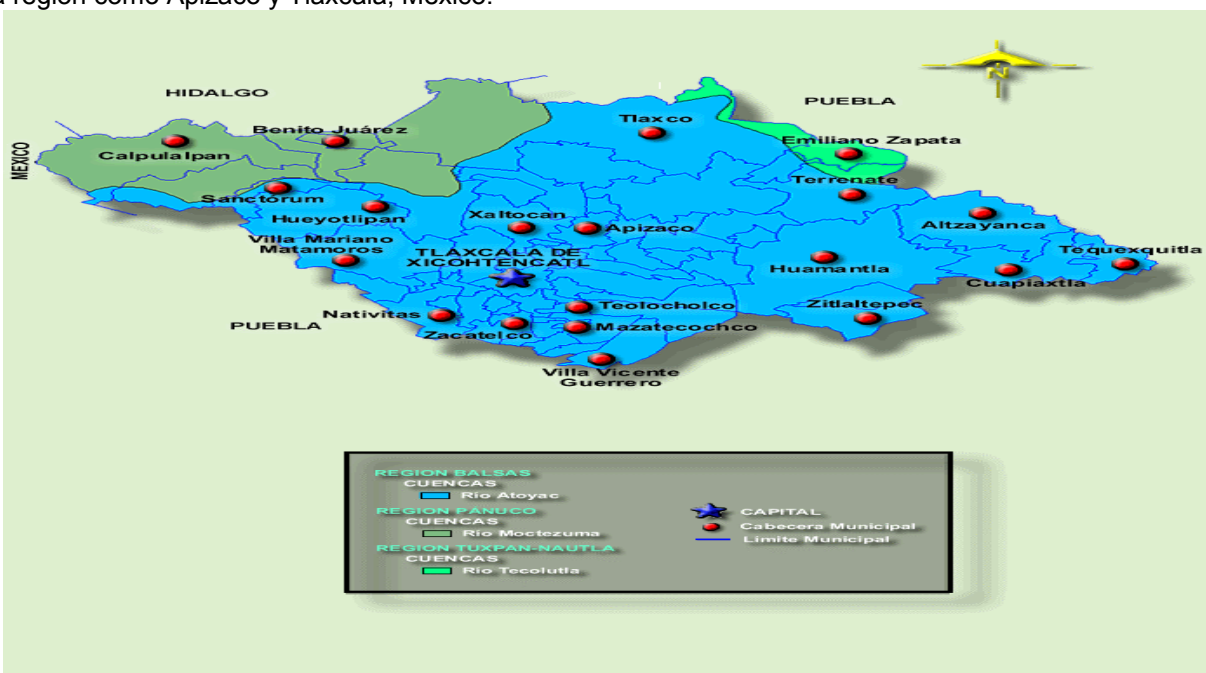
a región como Apizaco y Tlaxcala, México.

HIDALGO
PUEBLA
N
MEXICO
Benito Juárez
Calpulalpan
Tlaxco
Emiliano Zapata
Terrenate
Sanctorum
Hueyotlipan
Xaltocan
Apizaco
Altzayanca
Villa Mariano Matamoros
TLAXCALA DE XICOHTENCATL
Huamantla
Tequexquitla
Cuapiaxtla
Teolocholco
Zitlaltepec
Nativitas
PUEBLA
Zacatelco
Mazatecochco
Villa Vicente Guerrero

REGION BALSAS
CUENCAS
Río Atoyac
REGION PANUCO
CUENCAS
Río Moctezuma
REGION TUXPAN-NAUTLA
CUENCAS
Río Tecolutla
CAPITAL
Cabecera Municipal
Límite Municipal